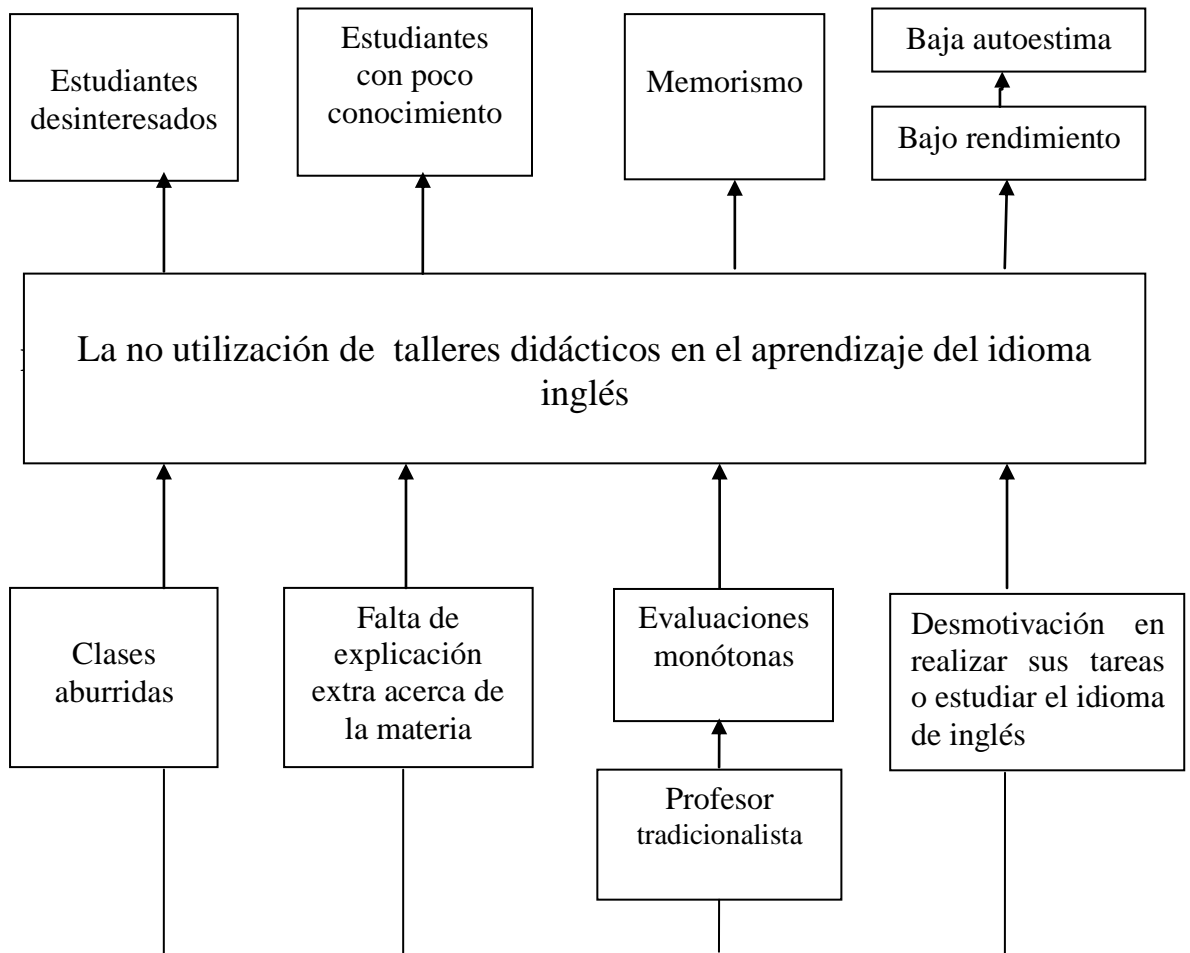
Estudiantes desinteresados

Estudiantes con poco conocimiento

Memorismo

Baja autoestima

Bajo rendimiento

La no utilización de talleres didácticos en el aprendizaje del idioma inglés

Clases aburridas

Falta de explicación extra acerca de la materia

Evaluaciones monótonas

Profesor tradicionalista

Desmotivación en realizar sus tareas o estudiar el idioma de inglés